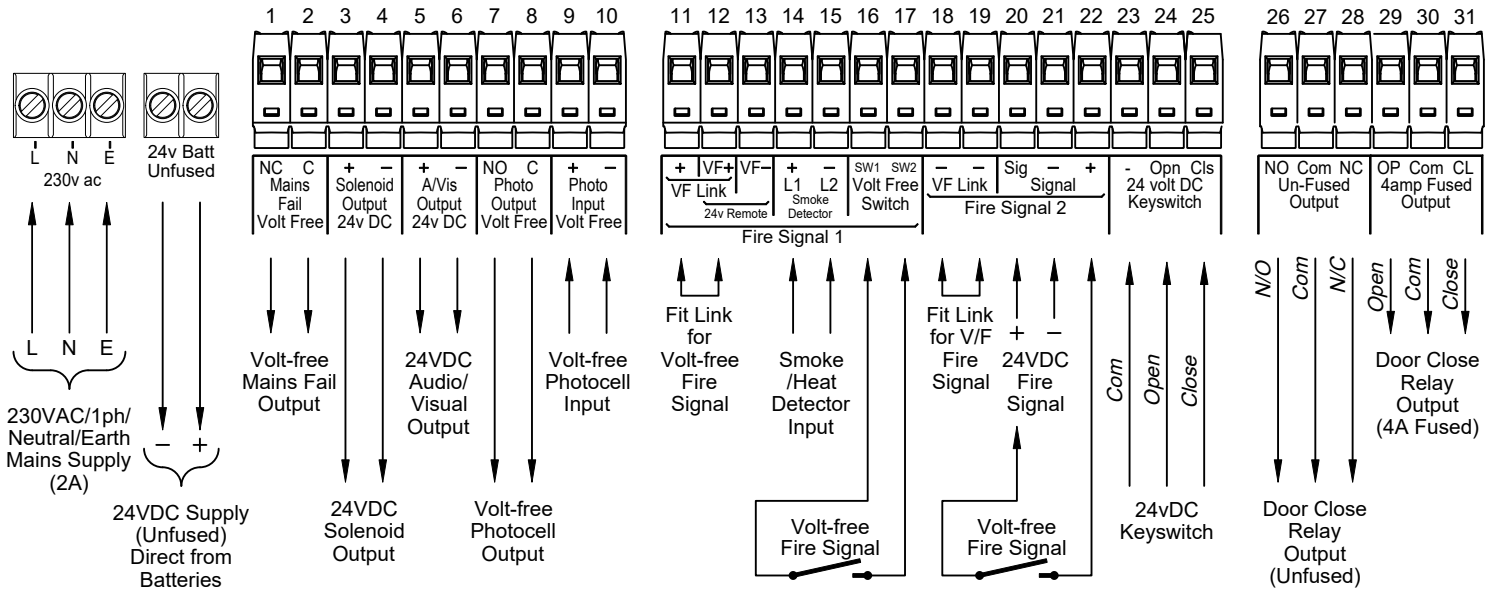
1 2 3 4 5 6 7 8 9 10

11 12 13 14 15 16 17 18 19 20 21 22 23 24 25

26 27 28 29 30 31

L N E
230v ac

24v Batt
Unfused

NC C
Mains
Fail
Volt Free

+ –
Solenoid
Output
24v DC

+ –
A/Vis
Output
24v DC

NO C
Photo
Output
Volt Free

+ –
Photo
Input
Volt Free

+ VF+ VF–
VF Link
24v Remote

+ –
L1 L2
Smoke
Detector

SW1 SW2
Volt Free
Switch

Fire Signal 1

– –
VF Link

Sig – +
Signal

Fire Signal 2

- Opn Cls
24 volt DC
Keyswitch

NO Com NC
Un-Fused
Output

OP Com CL
4amp Fused
Output

L N E

230VAC/1ph/
Neutral/Earth
Mains Supply
(2A)

– +

24VDC Supply
(Unfused)
Direct from
Batteries

Volt-free
Mains Fail
Output

24VDC
Solenoid
Output

24VDC
Audio/
Visual
Output

Volt-free
Photocell
Output

Volt-free
Photocell
Input

Fit Link
for
Volt-free
Fire
Signal

Smoke
/Heat
Detector
Input

Volt-free
Fire Signal

Fit Link
for V/F
Fire
Signal

+ –
24VDC
Fire
Signal

Volt-free
Fire Signal

Com
Open
Close

24vDC
Keyswitch

N/O
Com
N/C

Door Close
Relay
Output
(Unfused)

Open
Com
Close

Door Close
Relay
Output
(4A Fused)